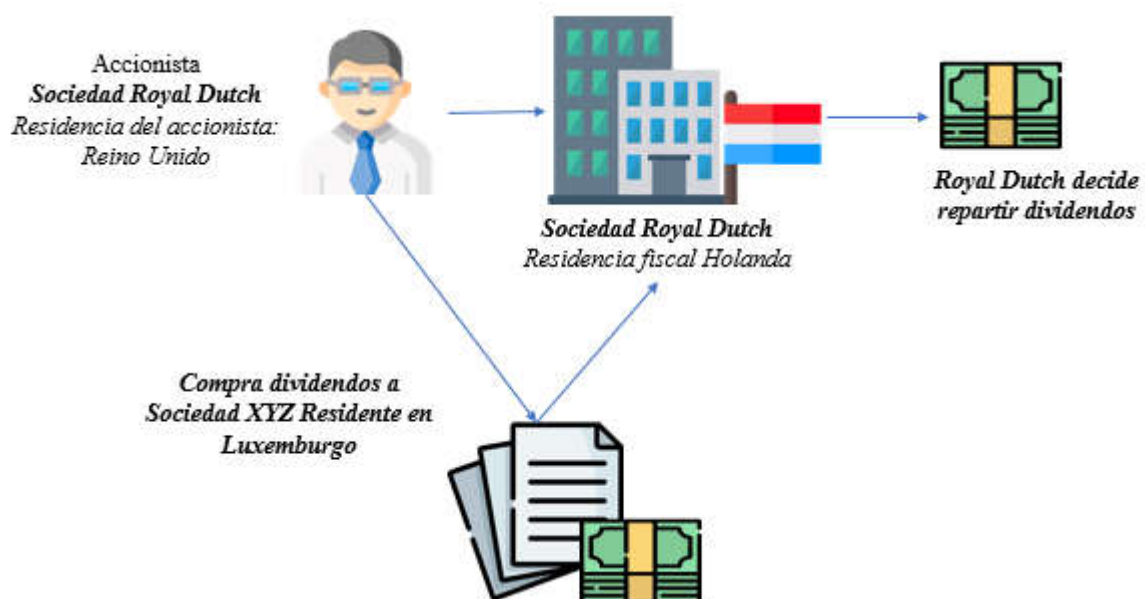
Accionista
Sociedad Royal Dutch
Residencia del accionista: Reino Unido

Sociedad Royal Dutch
Residencia fiscal Holanda

Royal Dutch decide repartir dividendos

Compra dividendos a Sociedad XYZ Residente en Luxemburgo